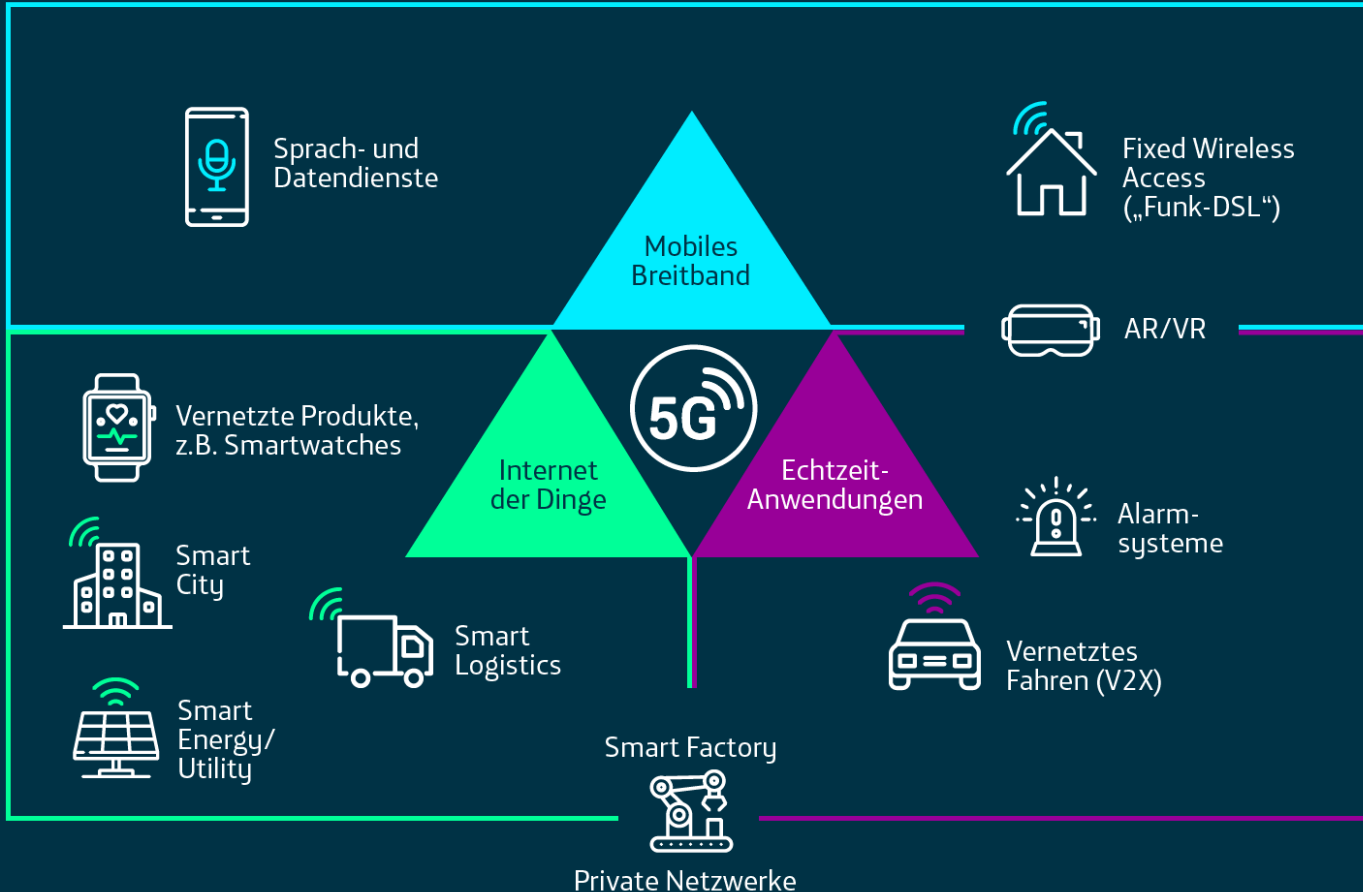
Sprach- und Datendienste

Mobiles Breitband

Fixed Wireless Access („Funk-DSL“)

AR/VR

Vernetzte Produkte, z.B. Smartwatches

5G

Internet der Dinge

Echtzeit-Anwendungen

Alarm-systeme

Smart City

Smart Logistics

Vernetztes Fahren (V2X)

Smart Energy/ Utility

Smart Factory

Private Netzwerke